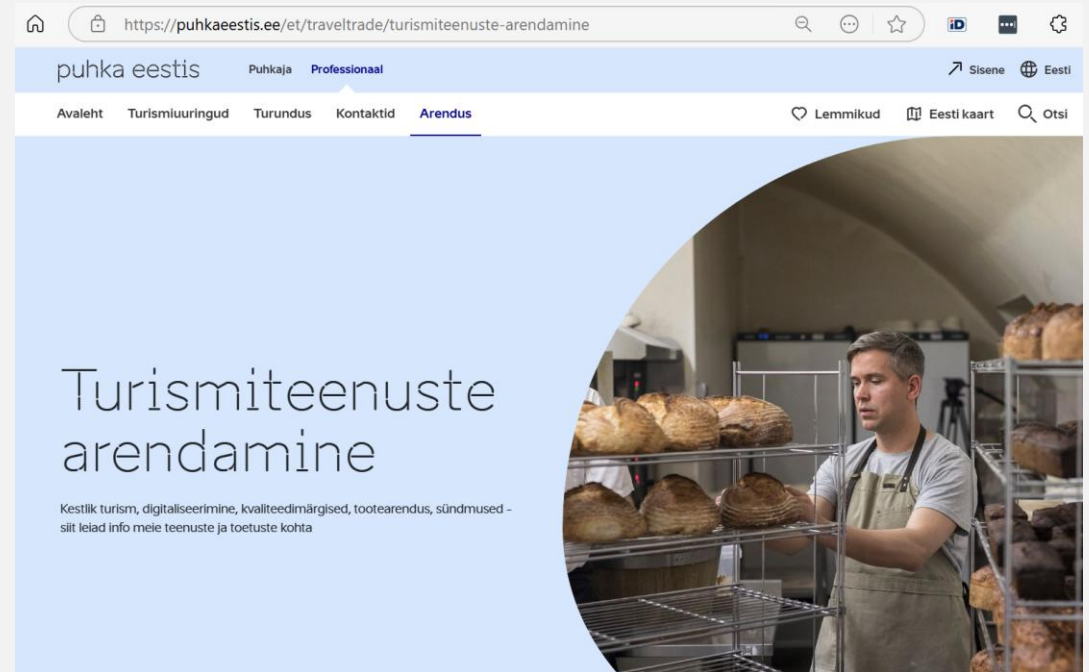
https://puhkaeestis.ee/et/traveltrade/turismiteenuste-arendamine

iD

puhka eestis Puhkaja Professionaal

Sisene Eesti

Avaleht Turismiuuringud Turundus Kontaktid Arendus

Lemmikud Eesti kaart Otsi

Turismiteenuste arendamine

Kestlik turism, digitaliseerimine, kvaliteedimärgised, tootearendus, sündmused - siit leiad info meie teenuste ja toetuste kohta